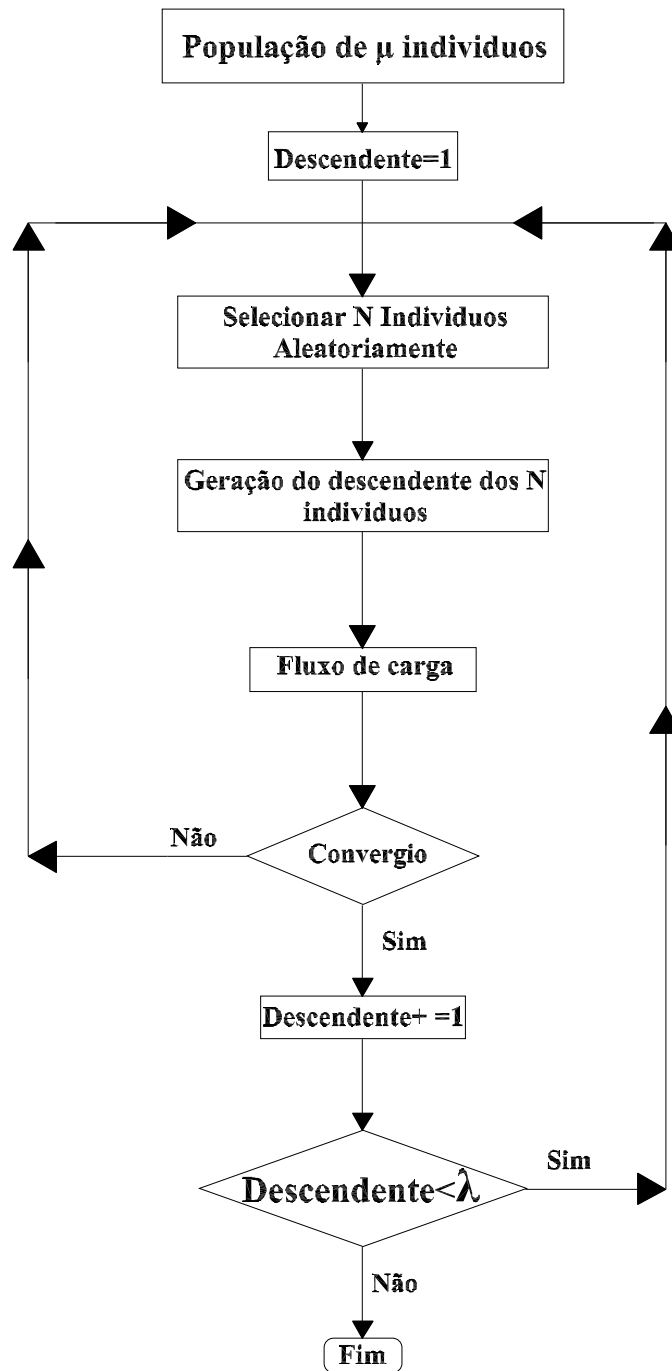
População de $\mu$ individuos

Descendente=1

Selecionar N Individuos Aleatoriamente

Geração do descendente dos N individuos

Fluxo de carga

Não

Convergio

Sim

Descendente+ =1

Descendente<$\lambda$

Sim

Não

Fim